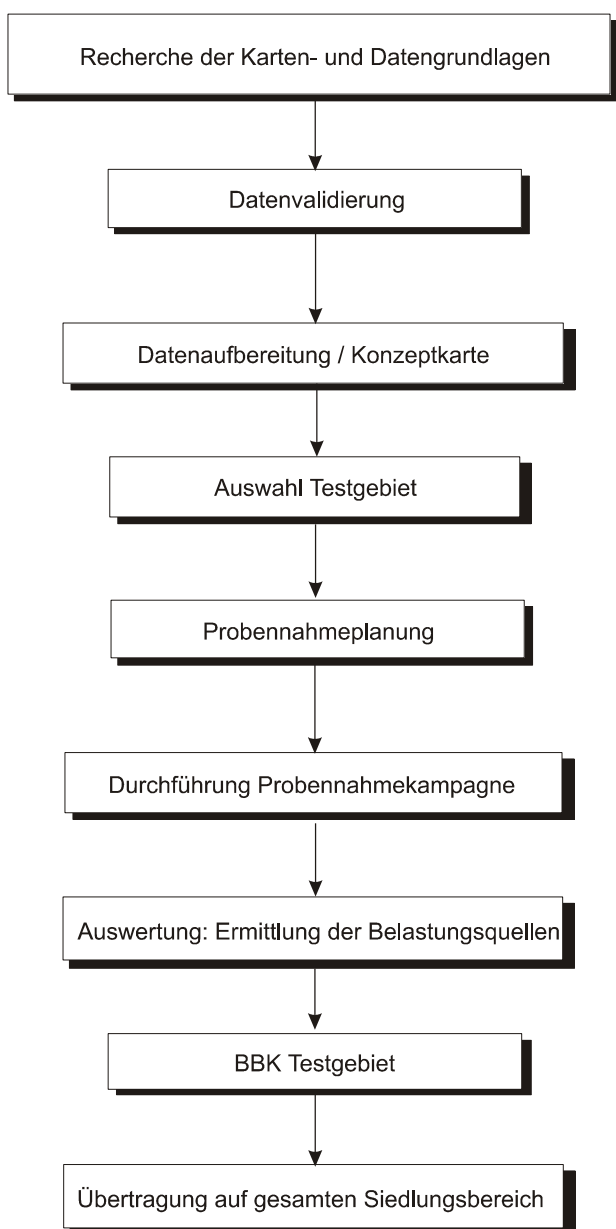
Recherche der Karten- und Datengrundlagen

Datenvalidierung

Datenaufbereitung / Konzeptkarte

Auswahl Testgebiet

Probennahmeplanung

Durchführung Probennahmekampagne

Auswertung: Ermittlung der Belastungsquellen

BBK Testgebiet

Übertragung auf gesamten Siedlungsbereich